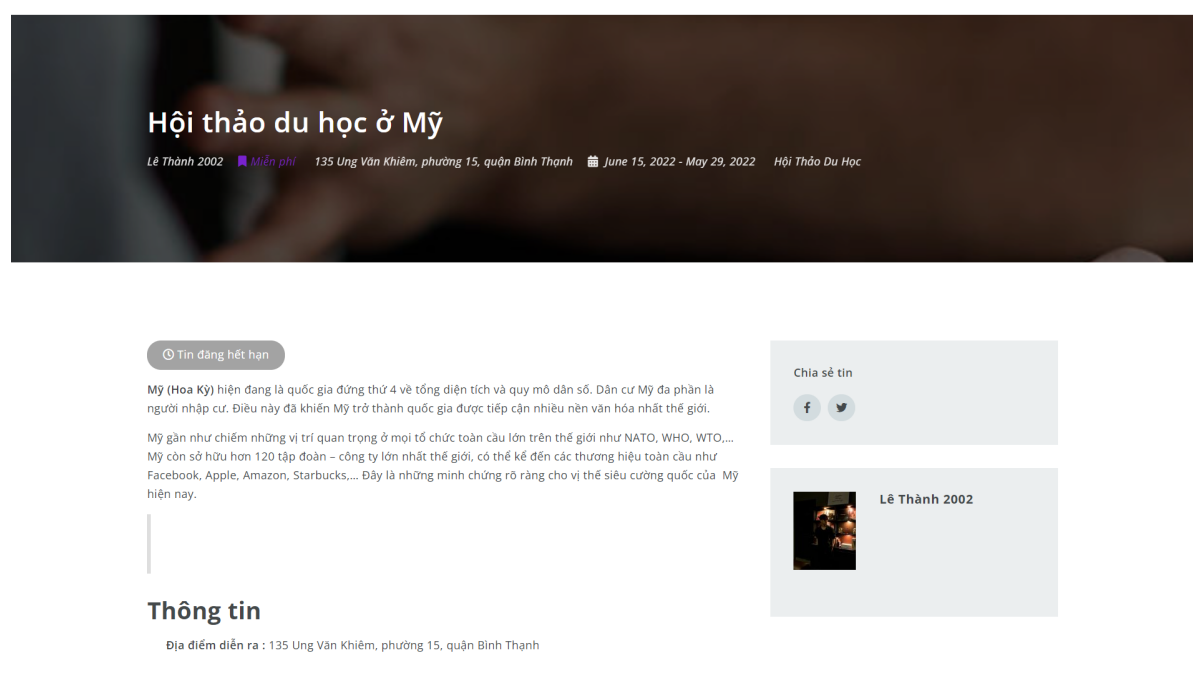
Hội thảo du học ở Mỹ

Lê Thành 2002 Miễn phí 135 Ung Văn Khiêm, phường 15, quận Bình Thạnh June 15, 2022 - May 29, 2022 Hội Thảo Du Học

Tin đăng hết hạn

Mỹ (Hoa Kỳ) hiện đang là quốc gia đứng thứ 4 về tổng diện tích và quy mô dân số. Dân cư Mỹ đa phần là người nhập cư. Điều này đã khiến Mỹ trở thành quốc gia được tiếp cận nhiều nền văn hóa nhất thế giới.

Mỹ gần như chiếm những vị trí quan trọng ở mọi tổ chức toàn cầu lớn trên thế giới như NATO, WHO, WTO,… Mỹ còn sở hữu hơn 120 tập đoàn – công ty lớn nhất thế giới, có thể kể đến các thương hiệu toàn cầu như Facebook, Apple, Amazon, Starbucks,… Đây là những minh chứng rõ ràng cho vị thế siêu cường quốc của Mỹ hiện nay.

Thông tin

Địa điểm diễn ra : 135 Ung Văn Khiêm, phường 15, quận Bình Thạnh

Chia sẻ tin

Lê Thành 2002